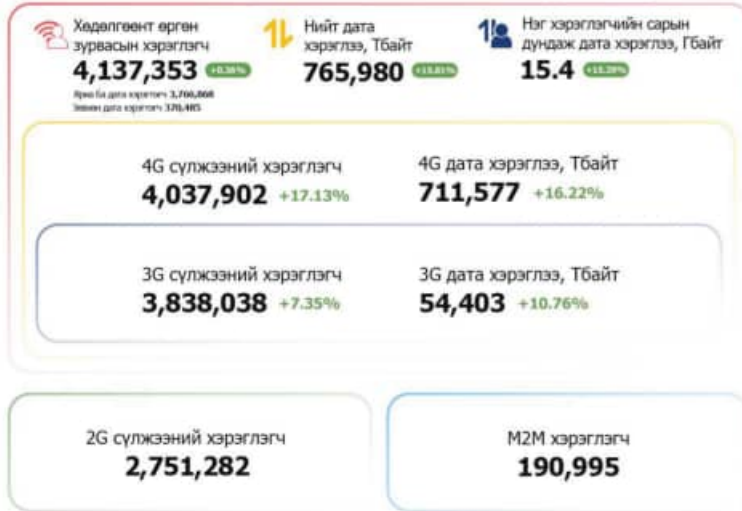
Хөдөлгөөнт өргөн зурвасын хэрэглэгч
4,137,353 +8.36%
Яриа ба дата хэрэглэгч 3,766,868
Зөвхөн дата хэрэглэгч 370,485

Нийт дата хэрэглээ, Тбайт
765,980 +15.81%

Нэг хэрэглэгчийн сарын дундаж дата хэрэглээ, Гбайт
15.4 +15.39%

4G сүлжээний хэрэглэгч
4,037,902 +17.13%

4G дата хэрэглээ, Тбайт
711,577 +16.22%

3G сүлжээний хэрэглэгч
3,838,038 +7.35%

3G дата хэрэглээ, Тбайт
54,403 +10.76%

2G сүлжээний хэрэглэгч
2,751,282

M2M хэрэглэгч
190,995